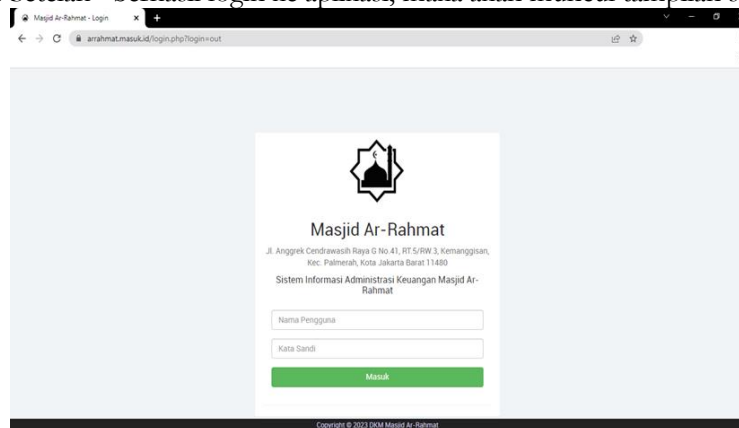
Setelah berhasil login ke aplikasi, maka akan muncul tampilan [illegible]

Masjid Ar-Rahmat - Login

arrahmat.masuk.id/login.php?login=out

Masjid Ar-Rahmat

Jl. Anggrek Cendrawasih Raya G No.41, RT.5/RW.3, Kemanggisan, Kec. Palmerah, Kota Jakarta Barat 11480

Sistem Informasi Administrasi Keuangan Masjid Ar-Rahmat

Nama Pengguna

Kata Sandi

Masuk

Copyright © 2023 DKM Masjid Ar-Rahmat